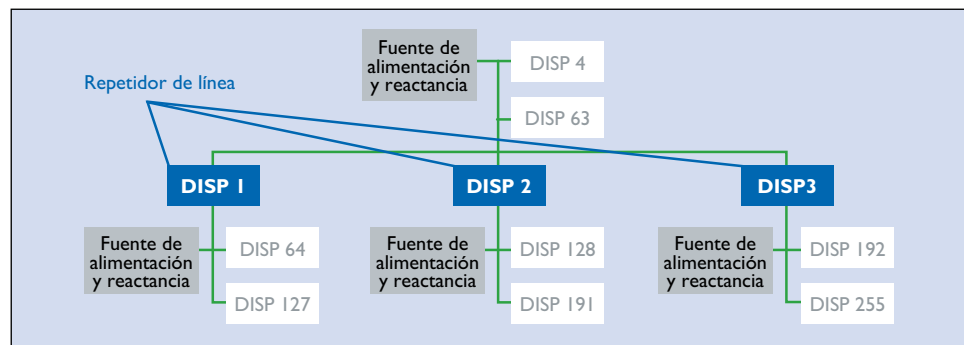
Fuente de alimentación y reactancia

DISP 4

Repetidor de línea

DISP 63

DISP 1

DISP 2

DISP3

Fuente de alimentación y reactancia

DISP 64

DISP 127

Fuente de alimentación y reactancia

DISP 128

DISP 191

Fuente de alimentación y reactancia

DISP 192

DISP 255